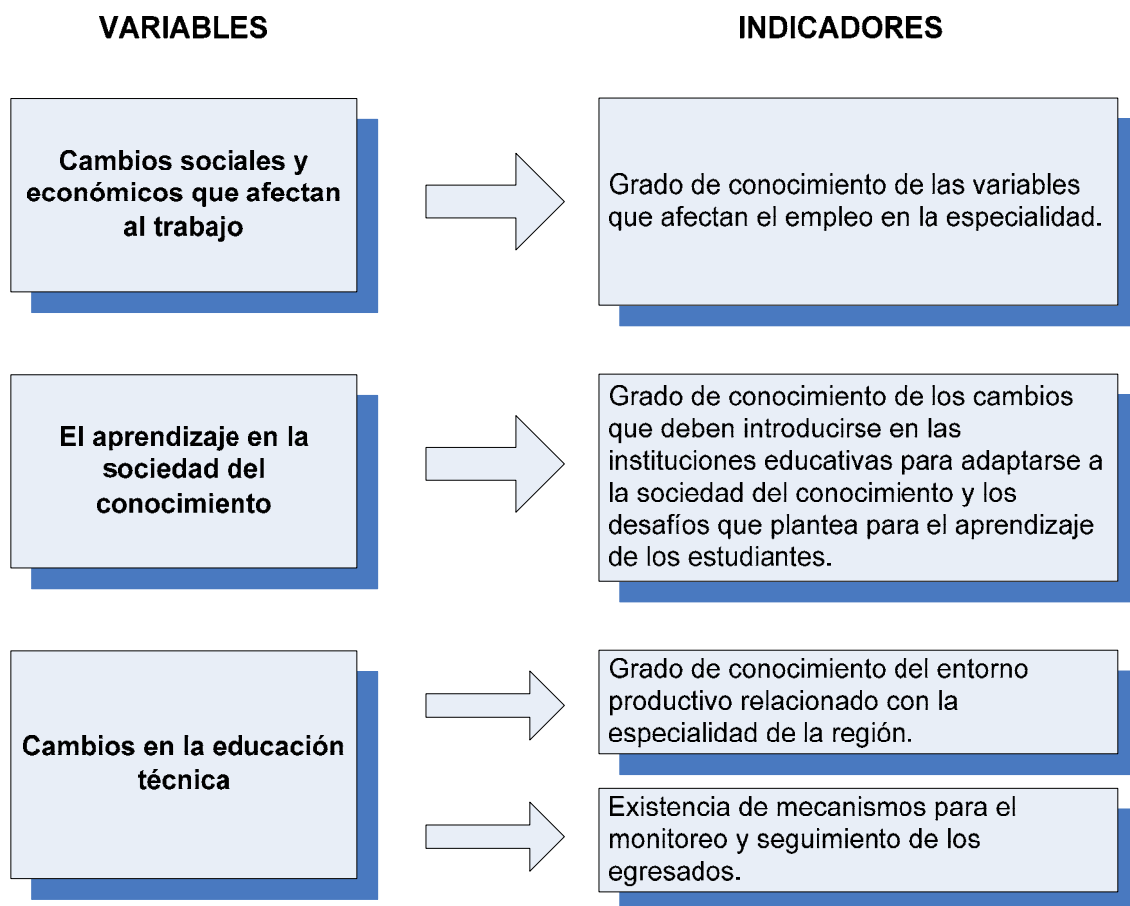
VARIABLES

INDICADORES

Cambios sociales y económicos que afectan al trabajo

Grado de conocimiento de las variables que afectan el empleo en la especialidad.

El aprendizaje en la sociedad del conocimiento

Grado de conocimiento de los cambios que deben introducirse en las instituciones educativas para adaptarse a la sociedad del conocimiento y los desafíos que plantea para el aprendizaje de los estudiantes.

Cambios en la educación técnica

Grado de conocimiento del entorno productivo relacionado con la especialidad de la región.

Existencia de mecanismos para el monitoreo y seguimiento de los egresados.